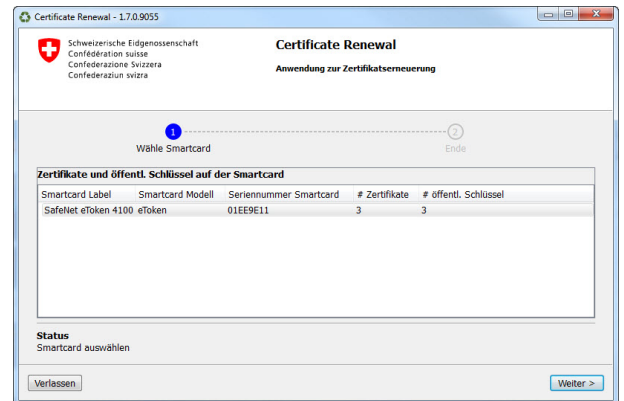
Certificate Renewal - 1.7.0.9055

Schweizerische Eidgenossenschaft
Confédération suisse
Confederazione Svizzera
Confederaziun svizra

Certificate Renewal

Anwendung zur Zertifikatserneuerung

1
Wähle Smartcard

2
Ende

Zertifikate und öffentl. Schlüssel auf der Smartcard

| Smartcard Label | Smartcard Modell | Seriennummer Smartcard | # Zertifikate | # öffentl. Schlüssel |
|---|---|---|---|---|
| SafeNet eToken 4100 | eToken | 01EE9E11 | 3 | 3 |

Status
Smartcard auswählen

Verlassen

Weiter >